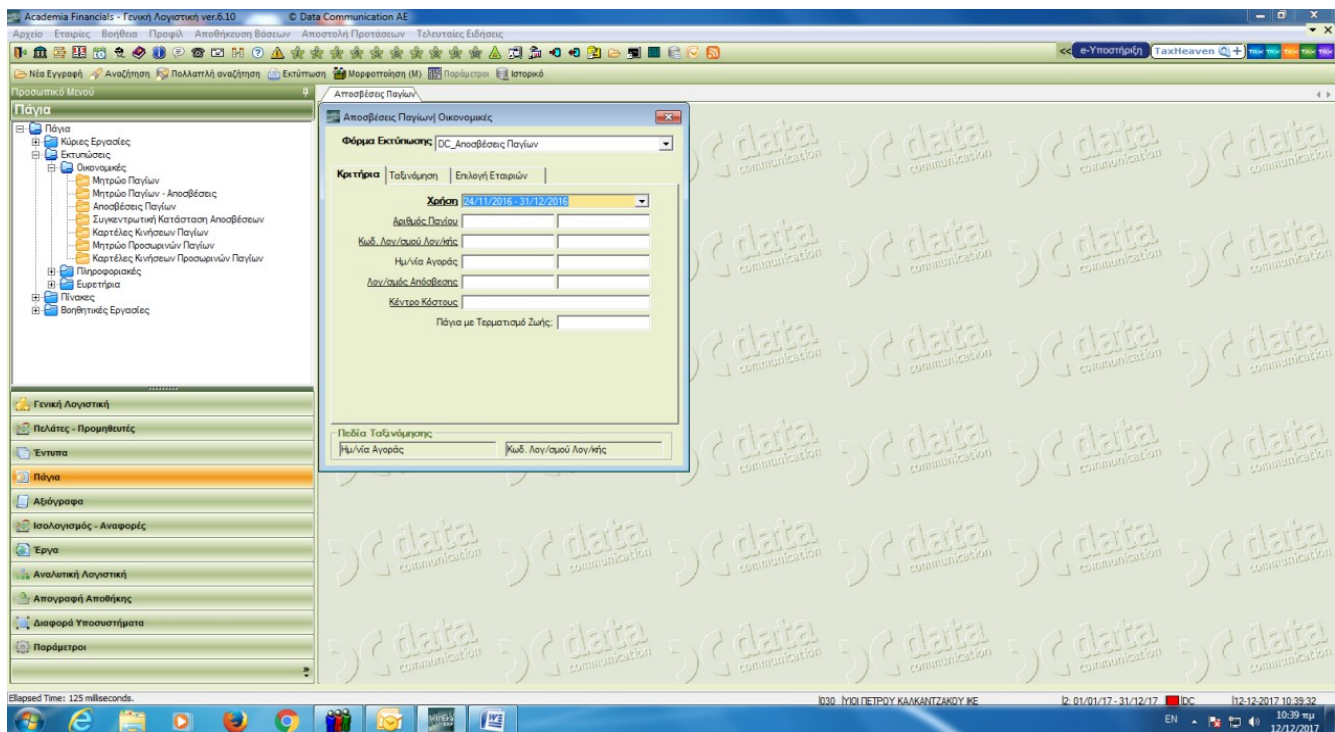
Academia Financials - Γενική Λογιστική ver.6.10 © Data Communication AE

Αρχείο Εταιρίες Βοήθεια Προφίλ Αποθήκευση Βάσεων Αποστολή Προτάσεων Τελευταίες Ειδήσεις

e-Υποστήριξη TaxHeaven

Νέα Εγγραφή Αναζήτηση Πολλαπλή αναζήτηση Εκτύπωση Μορφοποίηση (M) Παράμετροι Ιστορικό

Προσωπικό Μενού

Πάγια

Πάγια
Κύριες Εργασίες
Εκτυπώσεις
Οικονομικές
Μητρώο Παγίων
Μητρώο Παγίων - Αποσβέσεις
Αποσβέσεις Παγίων
Συγκεντρωτική Κατάσταση Αποσβέσεων
Καρτέλες Κινήσεων Παγίων
Μητρώο Προσωρινών Παγίων
Καρτέλες Κινήσεων Προσωρινών Παγίων
Πληροφοριακές
Ευρετήρια
Πίνακες
Βοηθητικές Εργασίες

Γενική Λογιστική
Πελάτες - Προμηθευτές
Έντυπα
Πάγια
Αξιόγραφα
Ισολογισμός - Αναφορές
Έργα
Αναλυτική Λογιστική
Απογραφή Αποθήκης
Διαφορά Υποσυστήματα
Παράμετροι

Αποσβέσεις Παγίων

Αποσβέσεις Παγίων| Οικονομικές

Φόρμα Εκτύπωσης DC_Αποσβέσεις Παγίων

Κριτήρια Ταξινόμηση Επιλογή Εταιριών

Χρήση 24/11/2016 - 31/12/2016
Αριθμός Παγίου
Κωδ. Λογ/σμού Λογ/κής
Ημ/νία Αγοράς
Λογ/σμός Απόσβεσης
Κέντρο Κόστους
Πάγια με Τερματισμό Ζωής:

Πεδία Ταξινόμησης
Ημ/νία Αγοράς
Κωδ. Λογ/σμού Λογ/κής

data communication

Ellapsed Time: 125 milliseconds.

030 ΥΙΟΙ ΠΕΤΡΟΥ ΚΑΛΚΑΝΤΖΑΚΟΥ ΙΚΕ

2: 01/01/17 - 31/12/17 DC 12-12-2017 10:39:32

EN 10:39 πμ 12/12/2017